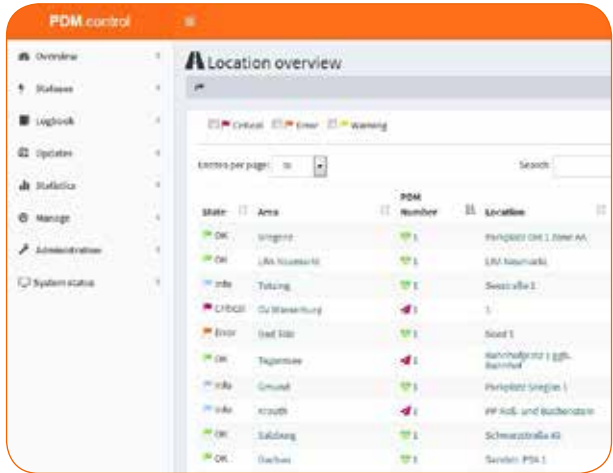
PDM control

Overview
Stations
Logbook
Updates
Statistics
Manage
Administration
System status

Location overview

Critical Error Warning

Entries per page: 10

Search:

| State | Area | PDM Number | Location |
|---|---|---|---|
| OK | Siegenz | 1 | Parkplatz Ost 1 Zone AA |
| OK | LRA Neumarkt | 1 | LRA Neumarkt |
| Info | Tutzing | 1 | Seestraße 1 |
| Critical | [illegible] | 1 | 1 |
| Error | Bad Tölz | 1 | Nord 1 |
| OK | Tegernsee | 1 | Bahnhofplatz 1 ggb. Bahnhof |
| Info | Gmund | 1 | Parkplatz Seeglas 1 |
| Info | Kreuth | 1 | PP Roß- und Buchenstein |
| OK | Salzberg | 1 | Schmiedstraße 40 |
| OK | Dachau | 1 | Sender: P5A 1 |